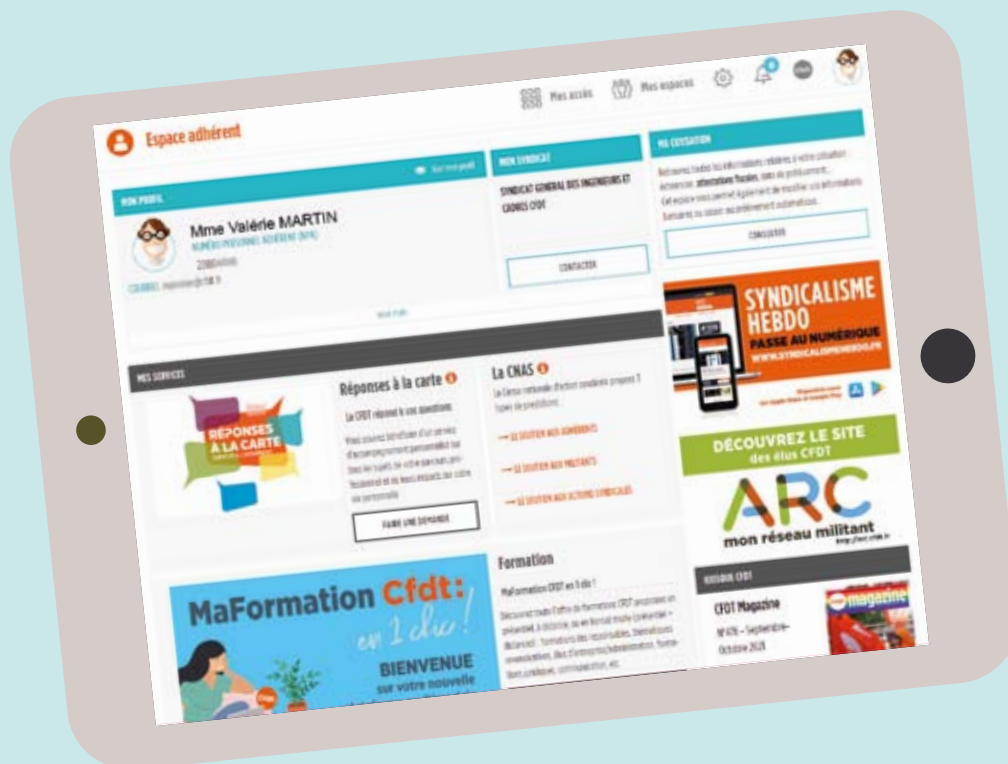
Espace adhérent

Mes accès Mes espaces

MON PROFIL

Voir mon profil

Mme Valérie MARTIN

NUMÉRO PERSONNEL ADHÉRENT (NPA)

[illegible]

COURRIEL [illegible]

Voir plus

MON SYNDICAT

SYNDICAT GENERAL DES INGENIEURS ET CADRES CFDT

CONTACTER

MA COTISATION

Retrouvez toutes les informations relatives à votre situation : échéancier, attestations fiscales, taux de prélèvement... Cet espace vous permet également de modifier vos informations bancaires ou passer au prélèvement automatique.

CONSULTER

MES SERVICES

RÉPONSES À LA CARTE

Réponses à la carte

La CFDT répond à vos questions

Vous pouvez bénéficier d'un service d'accompagnement personnalisé sur tous les sujets de votre parcours professionnel et de leurs impacts sur votre vie personnelle.

FAIRE UNE DEMANDE

La CNAS

La Caisse nationale d'action syndicale propose 3 types de prestations :

→ LE SOUTIEN AUX ADHÉRENTS

→ LE SOUTIEN AUX MILITANTS

→ LE SOUTIEN AUX ACTIONS SYNDICALES

SYNDICALISME HEBDO

PASSE AU NUMÉRIQUE

WWW.SYNDICALISMEHEBDO.FR

DÉCOUVREZ LE SITE des élus CFDT

ARC

mon réseau militant

MaFormation Cfdt: en 1 clic!

BIENVENUE sur votre nouvelle

Formation

MaFormation CFDT en 1 clic !

Découvrez toute l'offre de formations CFDT proposées en présentiel, à distance, ou en format mixte (présentiel + distanciel) : formations des responsables, thématiques, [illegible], etc.

KIOSQUE CFDT

CFDT Magazine

N°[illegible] – Septembre-Octobre 2021

magazine